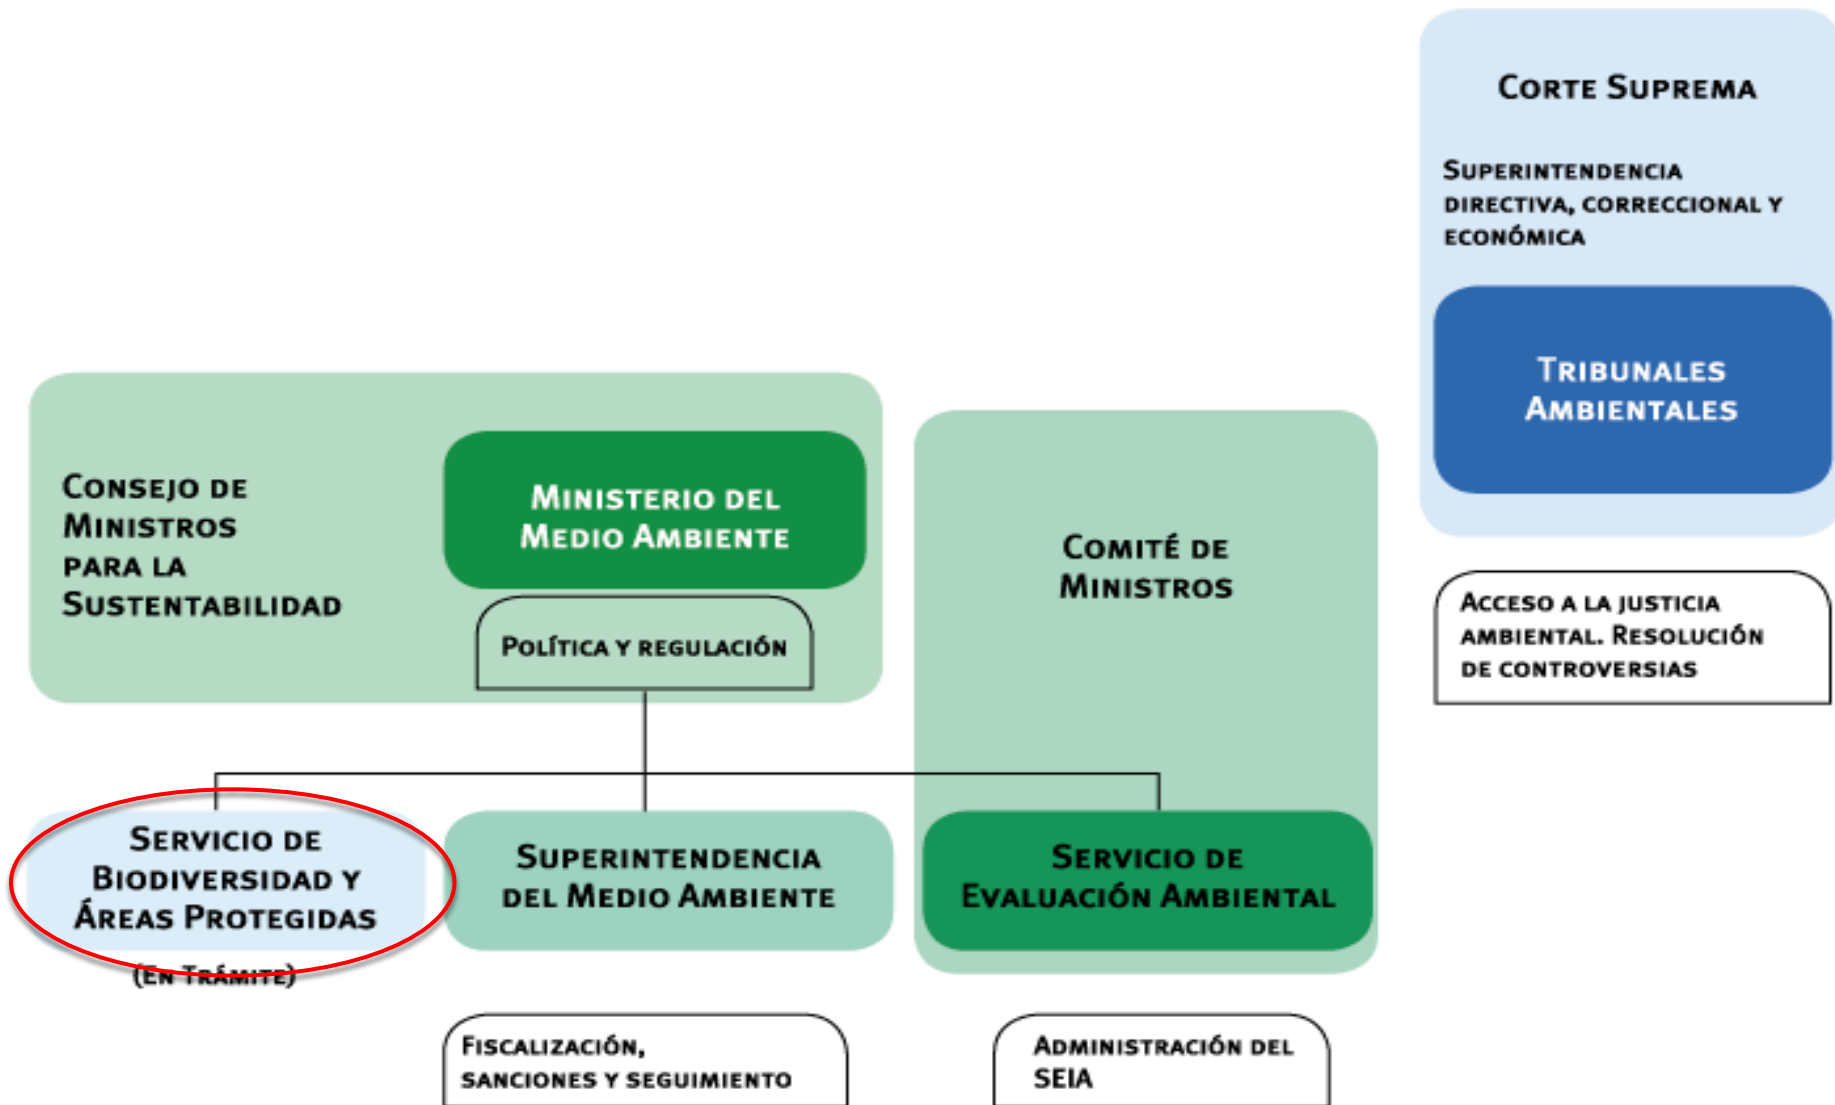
Corte Suprema

Superintendencia directiva, correccional y económica

Tribunales Ambientales

Acceso a la justicia ambiental. Resolución de controversias

Consejo de Ministros para la Sustentabilidad

Ministerio del Medio Ambiente

Política y regulación

Comité de Ministros

Servicio de Biodiversidad y Áreas Protegidas

(En Trámite)

Superintendencia del Medio Ambiente

Servicio de Evaluación Ambiental

Fiscalización, sanciones y seguimiento

Administración del SEIA